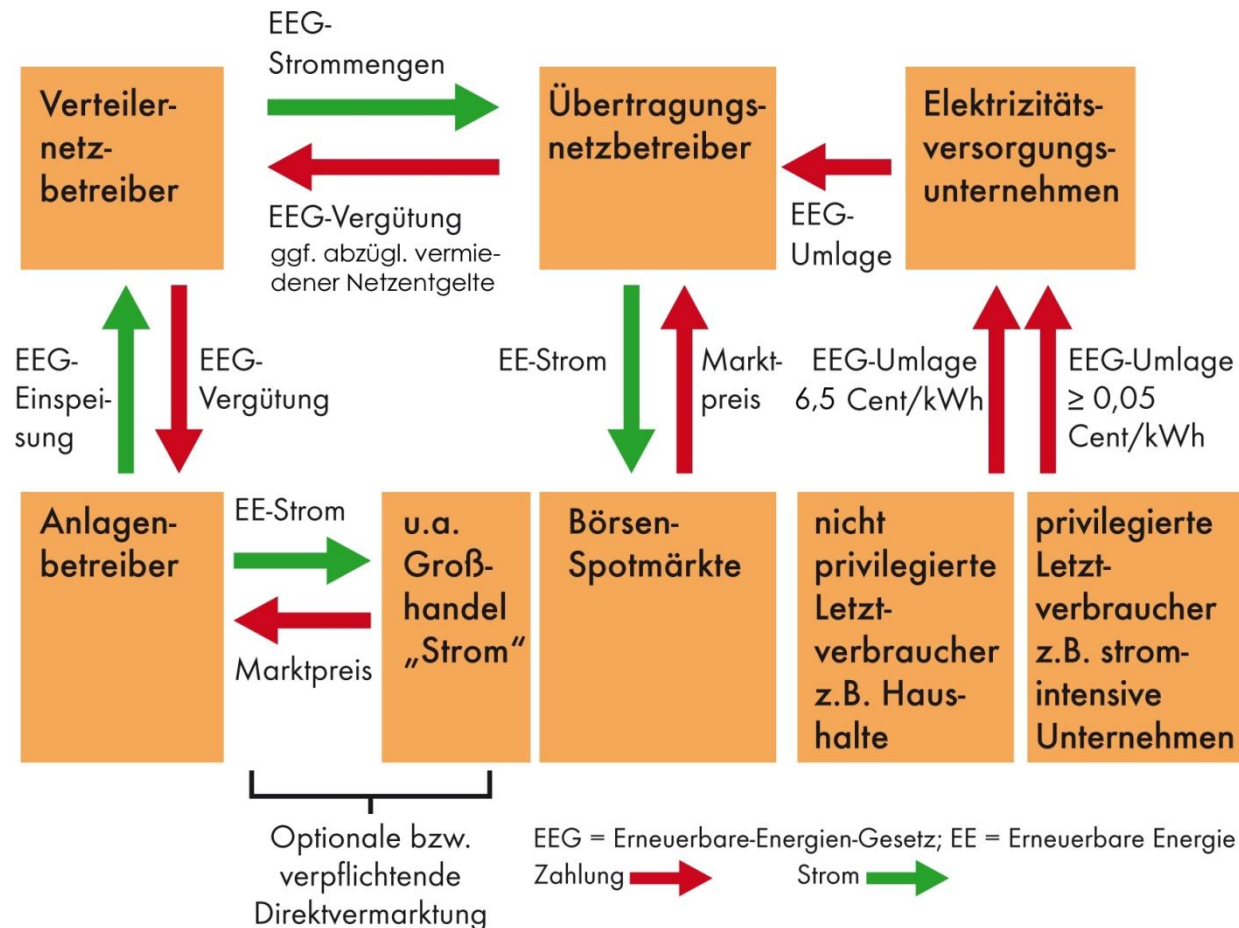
EEG-Strommengen

Verteilernetzbetreiber

Übertragungsnetzbetreiber

Elektrizitätsversorgungsunternehmen

EEG-Vergütung ggf. abzügl. vermiedener Netzentgelte

EEG-Umlage

EEG-Einspeisung

EEG-Vergütung

EE-Strom

Marktpreis

EEG-Umlage 6,5 Cent/kWh

EEG-Umlage $\geq$ 0,05 Cent/kWh

Anlagenbetreiber

EE-Strom

Marktpreis

u.a. Großhandel „Strom"

Börsen-Spotmärkte

nicht privilegierte Letztverbraucher z.B. Haushalte

privilegierte Letztverbraucher z.B. stromintensive Unternehmen

Optionale bzw. verpflichtende Direktvermarktung

EEG = Erneuerbare-Energien-Gesetz; EE = Erneuerbare Energie

Zahlung

Strom